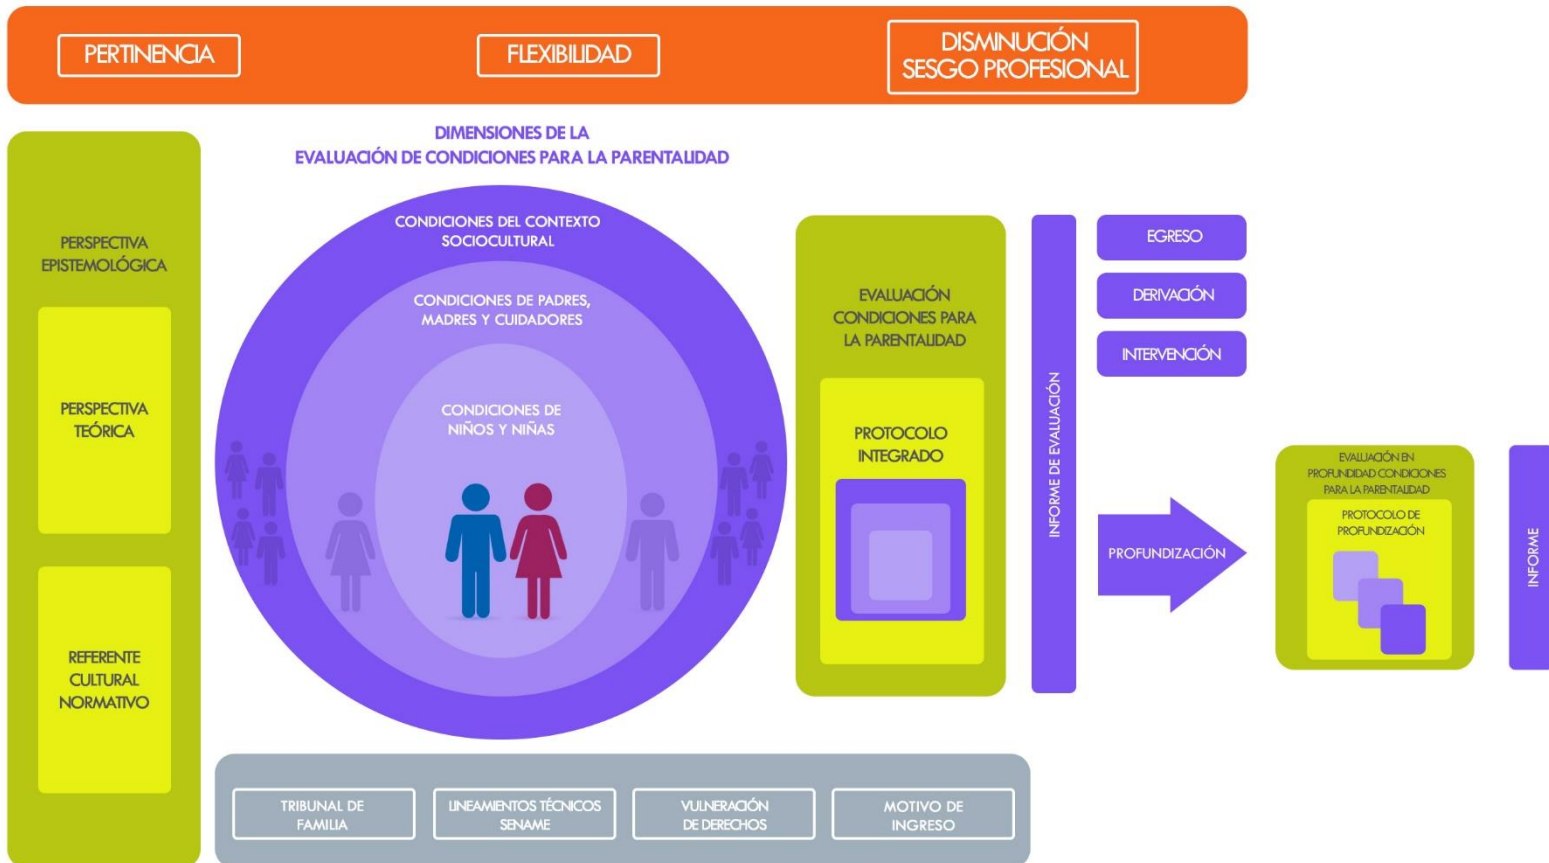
PERTINENCIA

FLEXIBILIDAD

DISMINUCIÓN SESGO PROFESIONAL

DIMENSIONES DE LA EVALUACIÓN DE CONDICIONES PARA LA PARENTALIDAD

PERSPECTIVA EPISTEMOLÓGICA

PERSPECTIVA TEÓRICA

REFERENTE CULTURAL NORMATIVO

CONDICIONES DEL CONTEXTO SOCIOCULTURAL

CONDICIONES DE PADRES, MADRES Y CUIDADORES

CONDICIONES DE NIÑOS Y NIÑAS

EVALUACIÓN CONDICIONES PARA LA PARENTALIDAD

PROTOCOLO INTEGRADO

INFORME DE EVALUACIÓN

EGRESO

DERIVACIÓN

INTERVENCIÓN

PROFUNDIZACIÓN

EVALUACIÓN EN PROFUNDIDAD CONDICIONES PARA LA PARENTALIDAD

PROTOCOLO DE PROFUNDIZACIÓN

INFORME

TRIBUNAL DE FAMILIA

LINEAMIENTOS TÉCNICOS SENAME

VULNERACIÓN DE DERECHOS

MOTIVO DE INGRESO